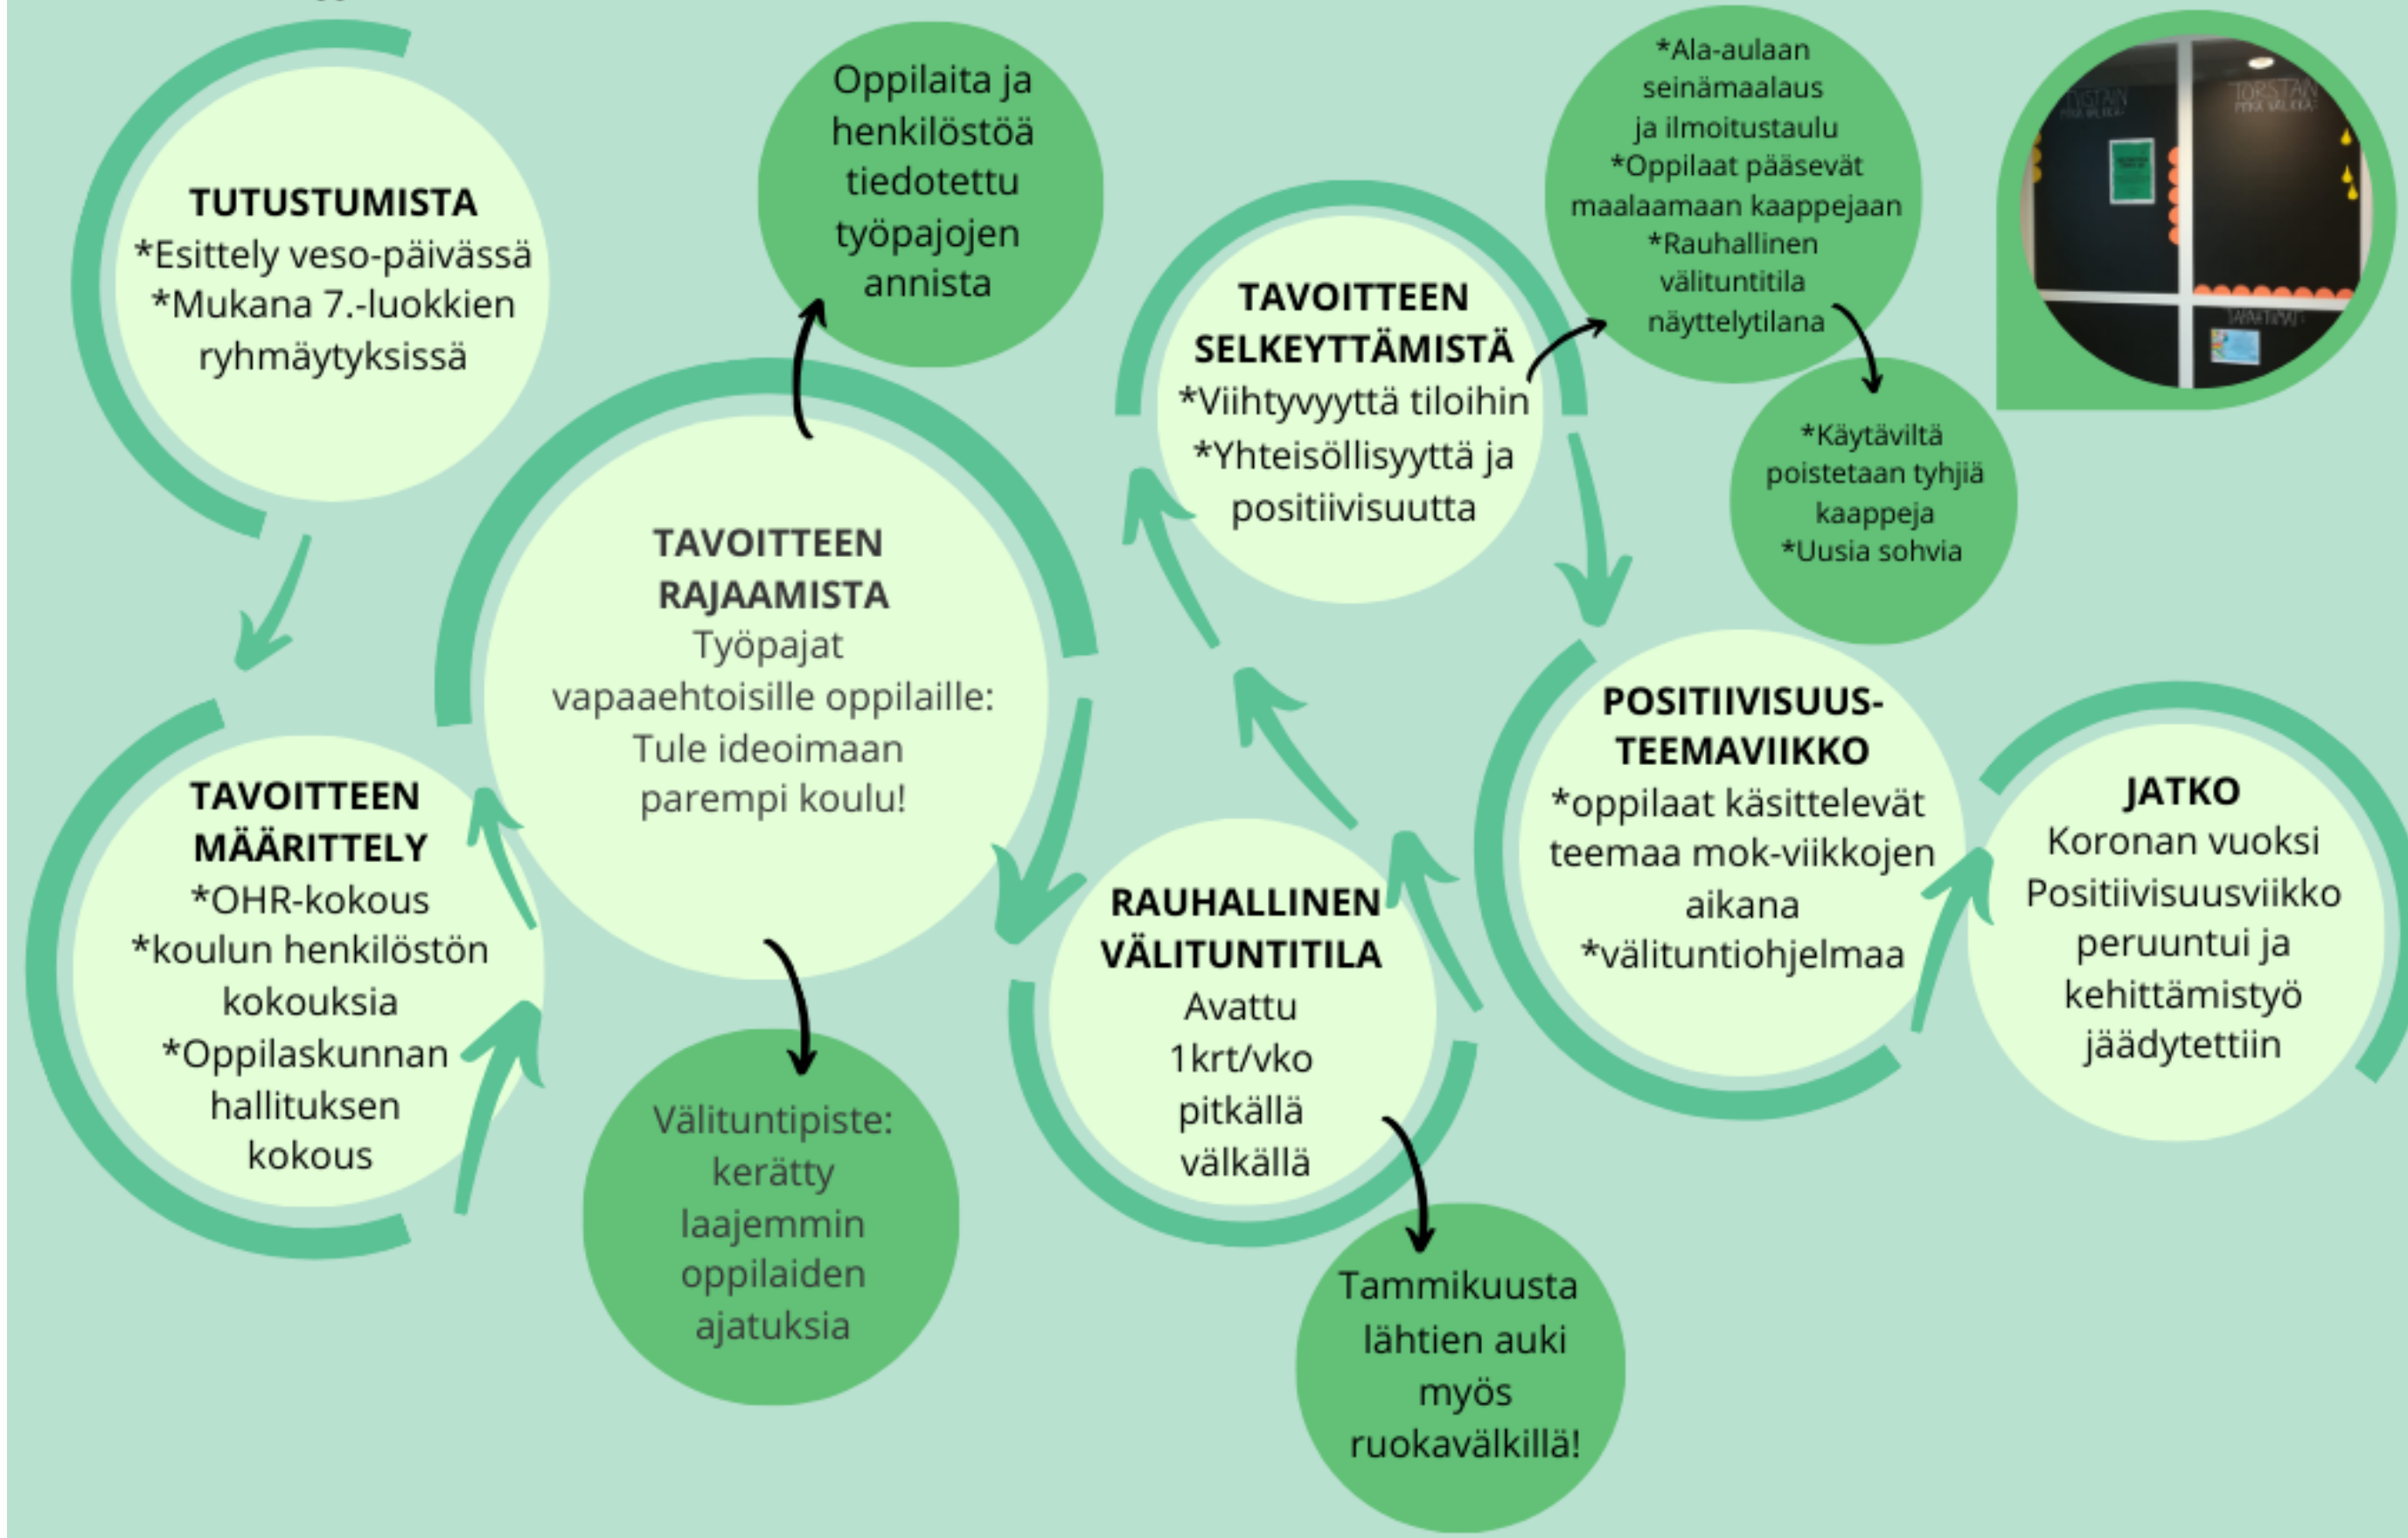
TUTUSTUMISTA
*Esittely veso-päivässä
*Mukana 7.-luokkien ryhmäytyksissä

Oppilaita ja henkilöstöä tiedotettu työpajojen annista

TAVOITTEEN SELKEYTTÄMISTÄ
*Viihtyvyyttä tiloihin
*Yhteisöllisyyttä ja positiivisuutta

*Ala-aulaan seinämaalaus ja ilmoitustaulu
*Oppilaat pääsevät maalaamaan kaappejaan
*Rauhallinen välituntitila näyttelytilana

*Käytäviltä poistetaan tyhjiä kaappeja
*Uusia sohvia

TAVOITTEEN RAJAAMISTA
Työpajat vapaaehtoisille oppilaille: Tule ideoimaan parempi koulu!

TAVOITTEEN MÄÄRITTELY
*OHR-kokous
*koulun henkilöstön kokouksia
*Oppilaskunnan hallituksen kokous

Välituntipiste: kerätty laajemmin oppilaiden ajatuksia

RAUHALLINEN VÄLITUNTITILA
Avattu 1krt/vko pitkällä välkällä

Tammikuusta lähtien auki myös ruokavälkillä!

POSITIIVISUUS-TEEMAVIIKKO
*oppilaat käsittelevät teemaa mok-viikkojen aikana
*välituntiohjelmaa

JATKO
Koronan vuoksi Positiivisuusviikko peruuntui ja kehittämistyö jäädytettiin